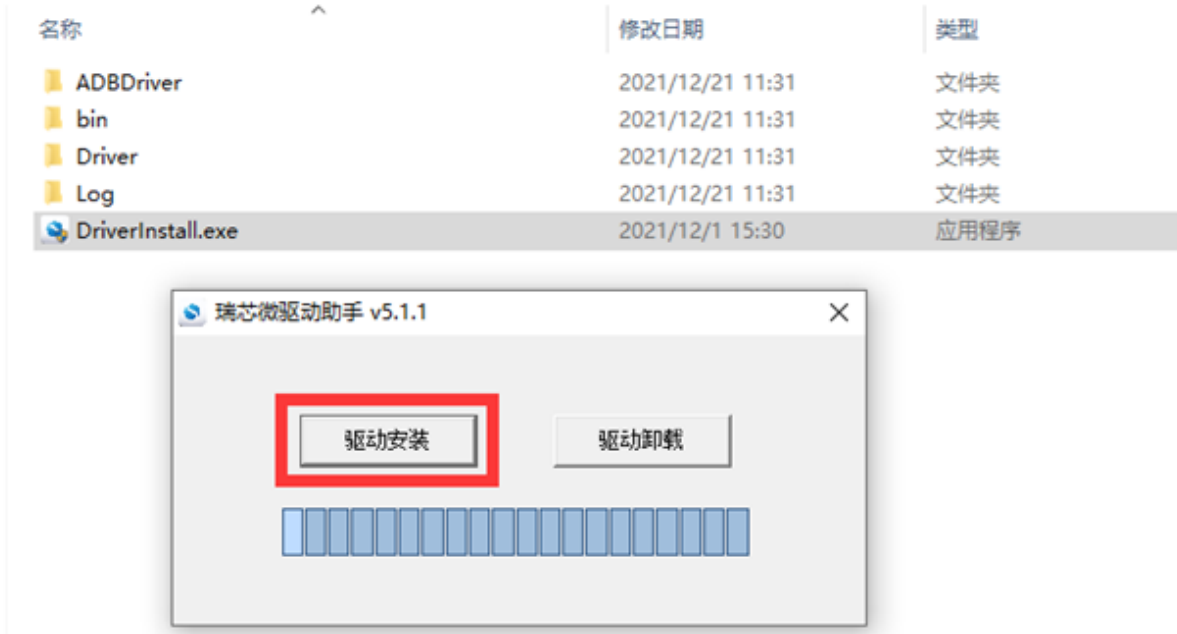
| 名称 | 修改日期 | 类型 |
|---|---|---|
| ADBDriver | 2021/12/21 11:31 | 文件夹 |
| bin | 2021/12/21 11:31 | 文件夹 |
| Driver | 2021/12/21 11:31 | 文件夹 |
| Log | 2021/12/21 11:31 | 文件夹 |
| DriverInstall.exe | 2021/12/1 15:30 | 应用程序 |

瑞芯微驱动助手 v5.1.1

驱动安装

驱动卸载